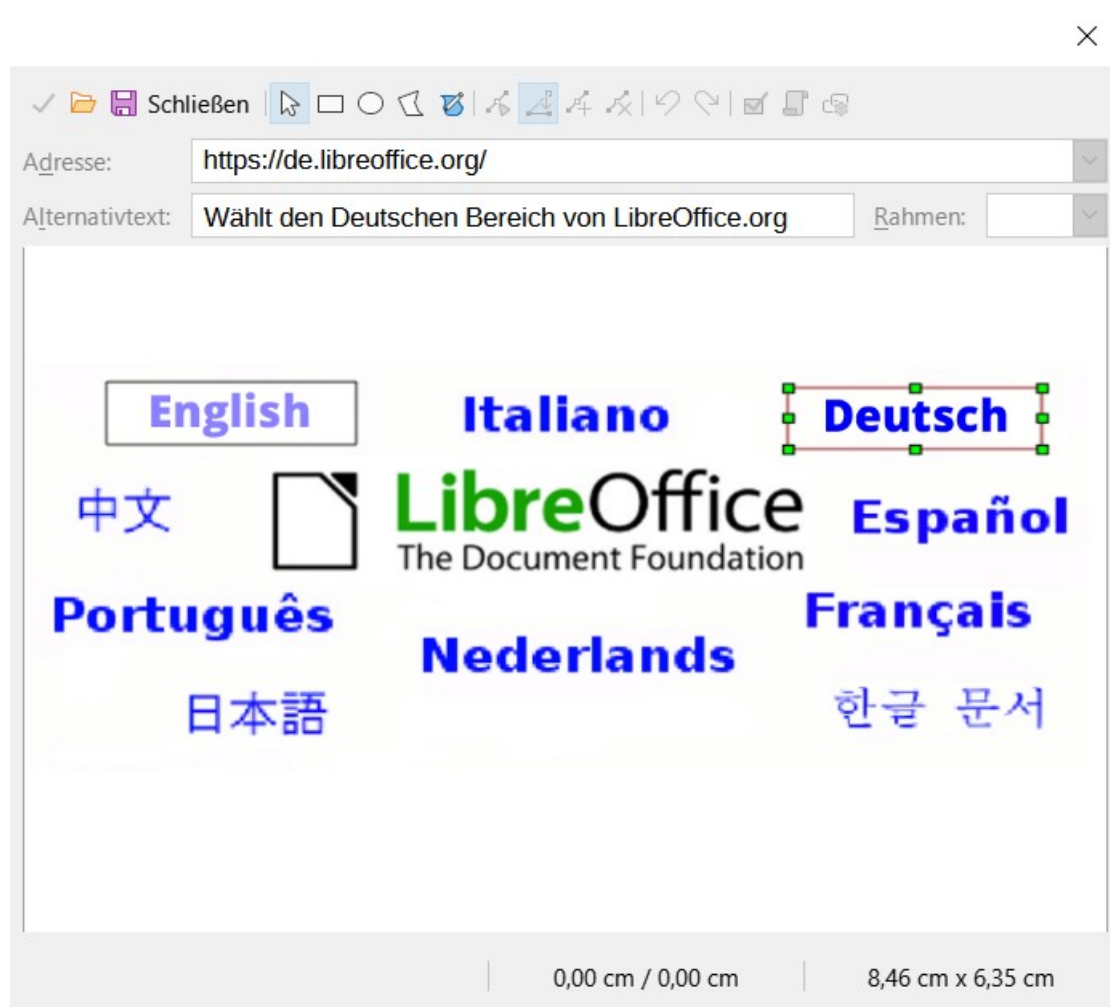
×

Schließen

Adresse: https://de.libreoffice.org/

Alternativtext: Wählt den Deutschen Bereich von LibreOffice.org

Rahmen:

English

Italiano

Deutsch

中文

LibreOffice
The Document Foundation

Español

Português

Français

Nederlands

日本語

한글 문서

0,00 cm / 0,00 cm

8,46 cm x 6,35 cm